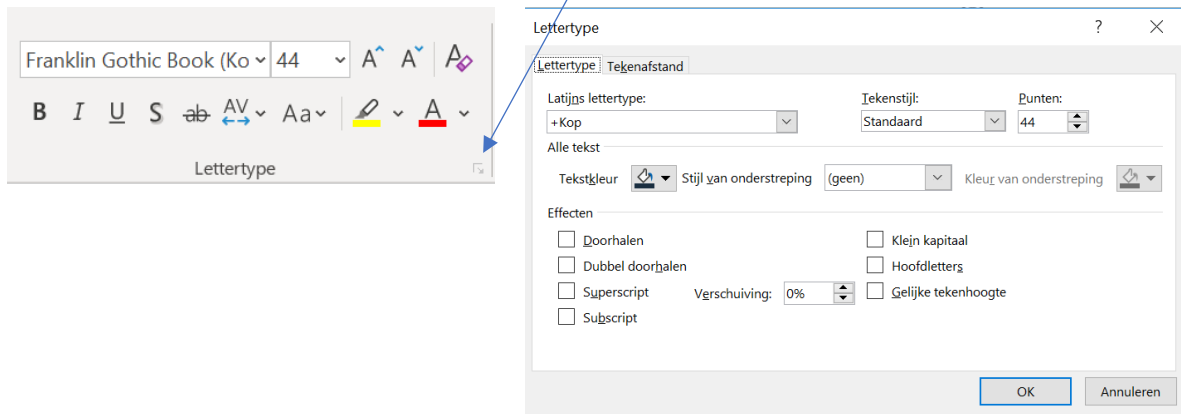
Franklin Gothic Book (Ko 44 A A

B I U S ab AV Aa A

Lettertype

Lettertype ? ×

Lettertype Tekenafstand

Latijns lettertype: +Kop

Tekenstijl: Standaard

Punten: 44

Alle tekst

Tekstkleur Stijl van onderstreping (geen) Kleur van onderstreping

Effecten

Doorhalen
Dubbel doorhalen
Superscript Verschuiving: 0%
Subscript

Klein kapitaal
Hoofdletters
Gelijke tekenhoogte

OK Annuleren